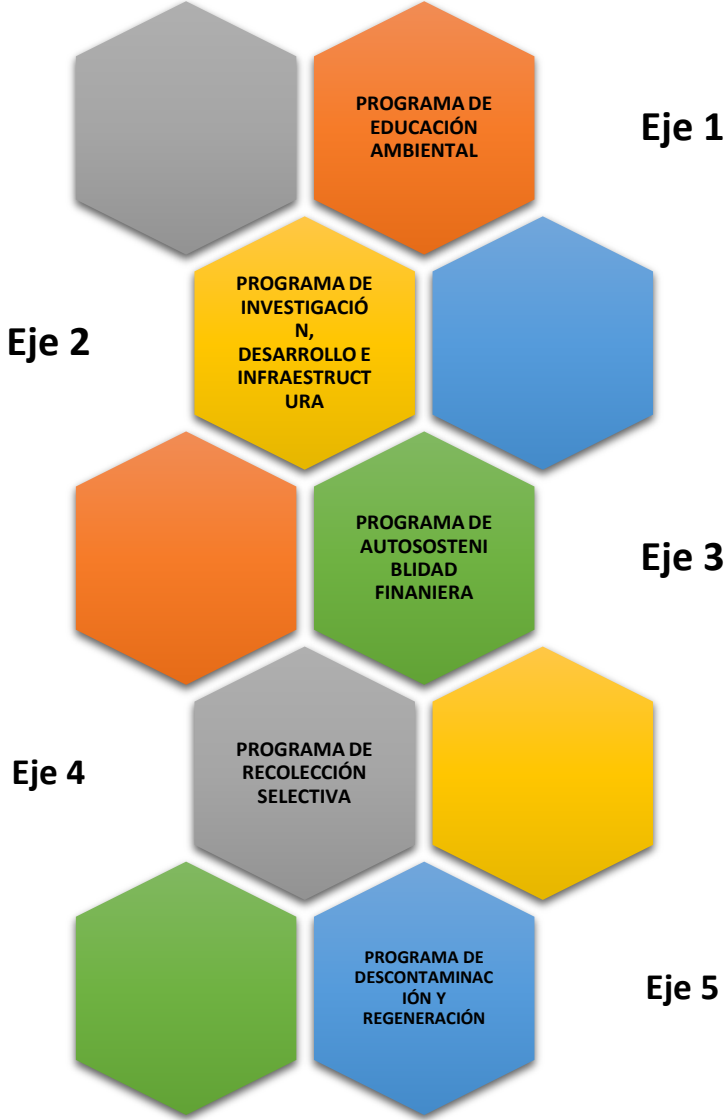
PROGRAMA DE EDUCACIÓN AMBIENTAL

Eje 1

Eje 2

PROGRAMA DE INVESTIGACIÓN, DESARROLLO E INFRAESTRUCTURA

PROGRAMA DE AUTOSOSTENIBLIDAD FINANIERA

Eje 3

Eje 4

PROGRAMA DE RECOLECCIÓN SELECTIVA

PROGRAMA DE DESCONTAMINACIÓN Y REGENERACIÓN

Eje 5